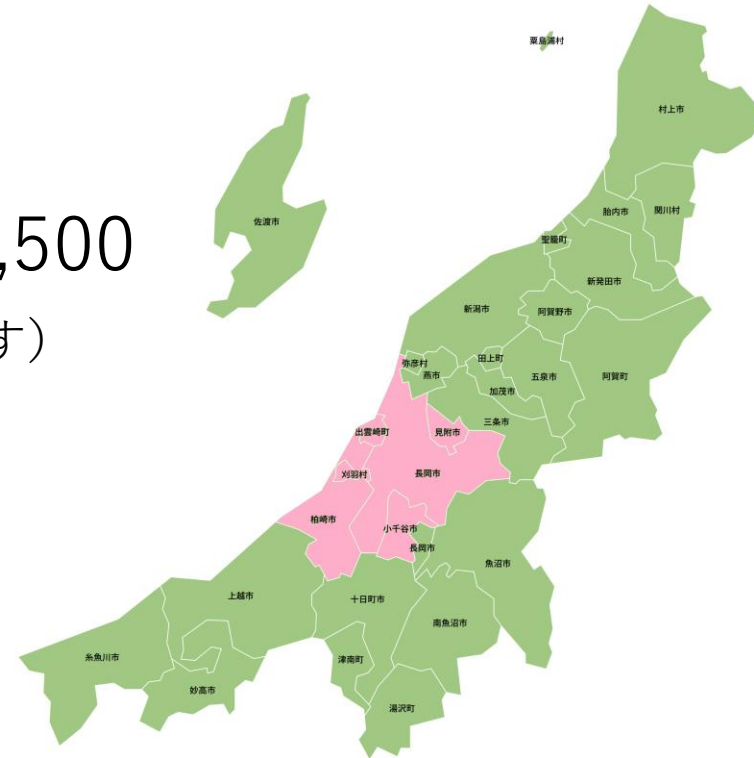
,500
す)

粟島浦村
村上市
佐渡市
胎内市
関川村
聖籠町
新発田市
新潟市
阿賀野市
弥彦村
田上町
燕市
五泉市
阿賀町
加茂市
三条市
出雲崎町
見附市
刈羽村
長岡市
柏崎市
小千谷市
長岡市
魚沼市
上越市
十日町市
南魚沼市
糸魚川市
津南町
妙高市
湯沢町